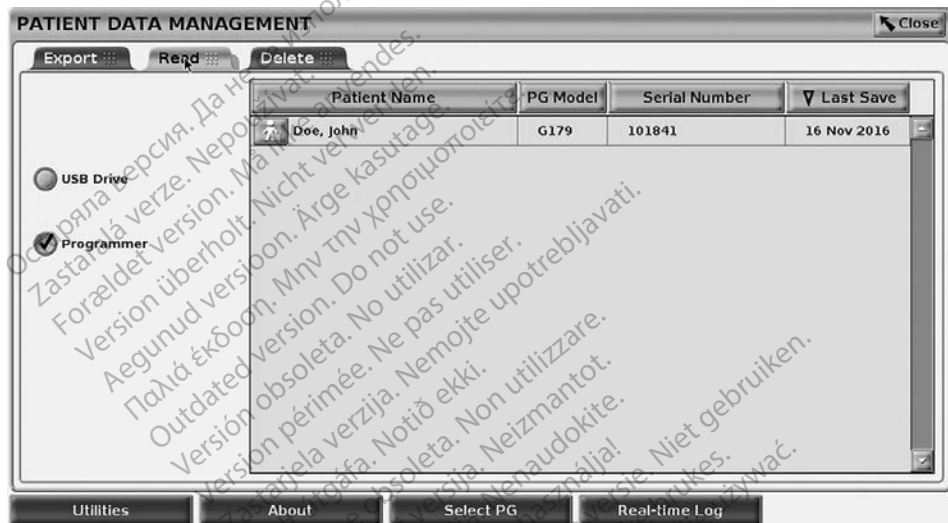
PATIENT DATA MANAGEMENT

Close

Export

Read

Delete

USB Drive

Programmer

| Patient Name | PG Model | Serial Number | Last Save |
|---|---|---|---|
| Doe, John | G179 | 101841 | 16 Nov 2016 |

Utilities

About

Select PG

Real-time Log

Остаряла версия. Да не се използва.
Zastaralá verze. Nepoužívat.
Forældet version. Må ikke anvendes.
Version überholt. Nicht verwenden.
Aegunud versioon. Ärge kasutage.
Παλιά έκδοση. Μην την χρησιμοποιείτε.
Outdated version. Do not use.
Versión obsoleta. No utilizar.
Version périmée. Ne pas utiliser.
Zastarjela verzija. Nemojte upotrebljavati.
Úrelt útgáfa. Notið ekki.
Versione obsoleta. Non utilizzare.
Novecojusi versija. Neizmantot.
Pasenusi versija. Nenaudokite.
Elavult verzió. Ne használja!
Verouderde versie. Niet gebruiken.
Wersja przeterminowana. Nie używać.